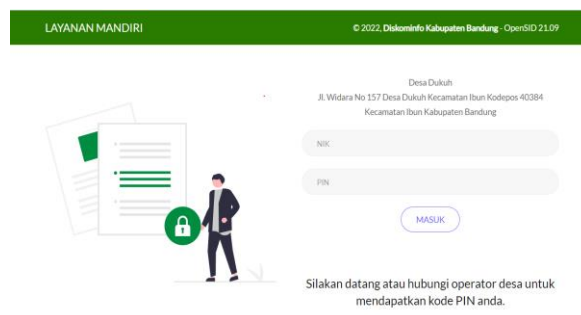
LAYANAN MANDIRI

© 2022, Diskominfo Kabupaten Bandung - OpenSID 21.09

Desa Dukuh
Jl. Widara No 157 Desa Dukuh Kecamatan Ibun Kodepos 40384
Kecamatan Ibun Kabupaten Bandung

NIK

PIN

MASUK

Silakan datang atau hubungi operator desa untuk mendapatkan kode PIN anda.